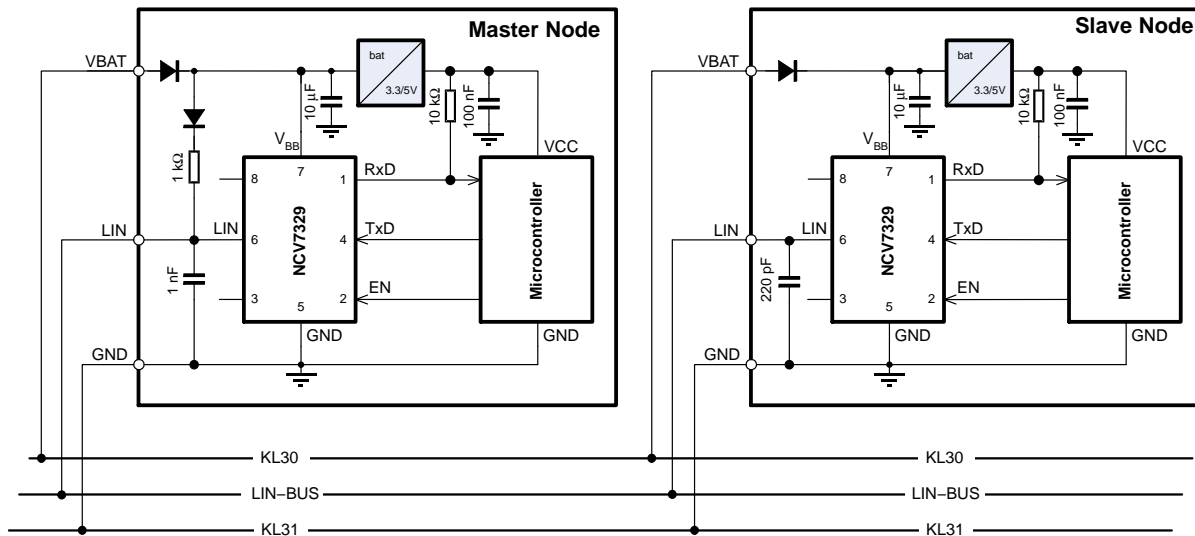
Master Node

VBAT

bat

3.3/5V

10 µF

10 kΩ

100 nF

$V_{BB}$

VCC

1 kΩ

8

7

1

RxD

LIN

LIN

6

NCV7329

4

TxD

Microcontroller

1 nF

3

5

2

EN

GND

GND

GND

Slave Node

VBAT

bat

3.3/5V

10 µF

10 kΩ

100 nF

$V_{BB}$

VCC

8

7

1

RxD

LIN

LIN

6

NCV7329

4

TxD

Microcontroller

220 pF

3

5

2

EN

GND

GND

GND

KL30

KL30

LIN–BUS

LIN–BUS

KL31

KL31